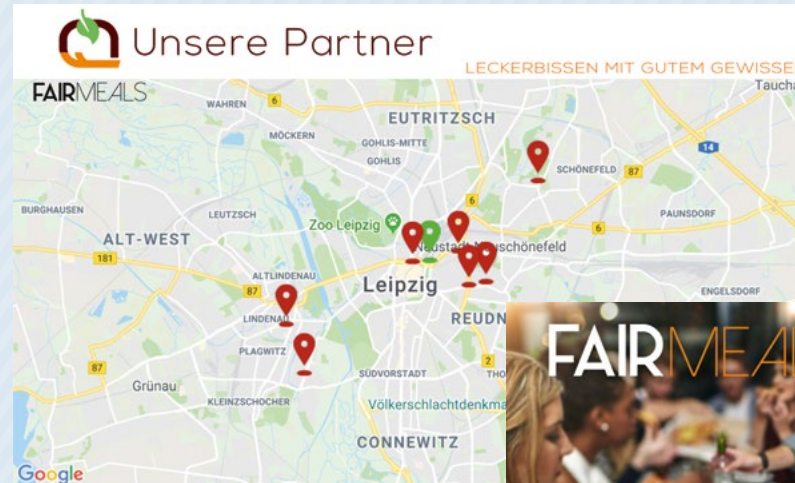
Unsere Partner

LECKERBISSEN MIT GUTEM GEWISSE

FAIRMEALS

WAHREN
6
EUTRITZSCH
MÖCKERN
GOHLIS-MITTE
GOHLIS
Taucha
14
SCHÖNEFELD
87
BURGHAUSEN
LEUTZSCH
PAUNSDORF
ALT-WEST
Zoo Leipzig
Neustadt-Neuschönefeld
6
181
ALTLINDENAU
87
Leipzig
ENGELSDORF
LINDENAU
REUDN
PLAGWITZ
87
SÜDVORSTADT
THO
Grünau
KLEINZSCHOCHER
Völkerschlachtdenkma
CONNEWITZ
Google

FAIRMEA